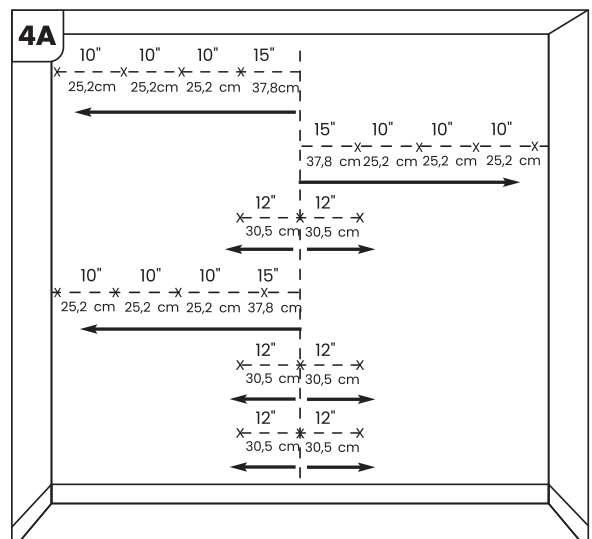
4A

10" 10" 10" 15"
25,2cm 25,2cm 25,2 cm 37,8cm

15" 10" 10" 10"
37,8 cm 25,2 cm 25,2 cm 25,2 cm

12" 12"
30,5 cm 30,5 cm

10" 10" 10" 15"
25,2 cm 25,2 cm 25,2 cm 37,8 cm

12" 12"
30,5 cm 30,5 cm

12" 12"
30,5 cm 30,5 cm